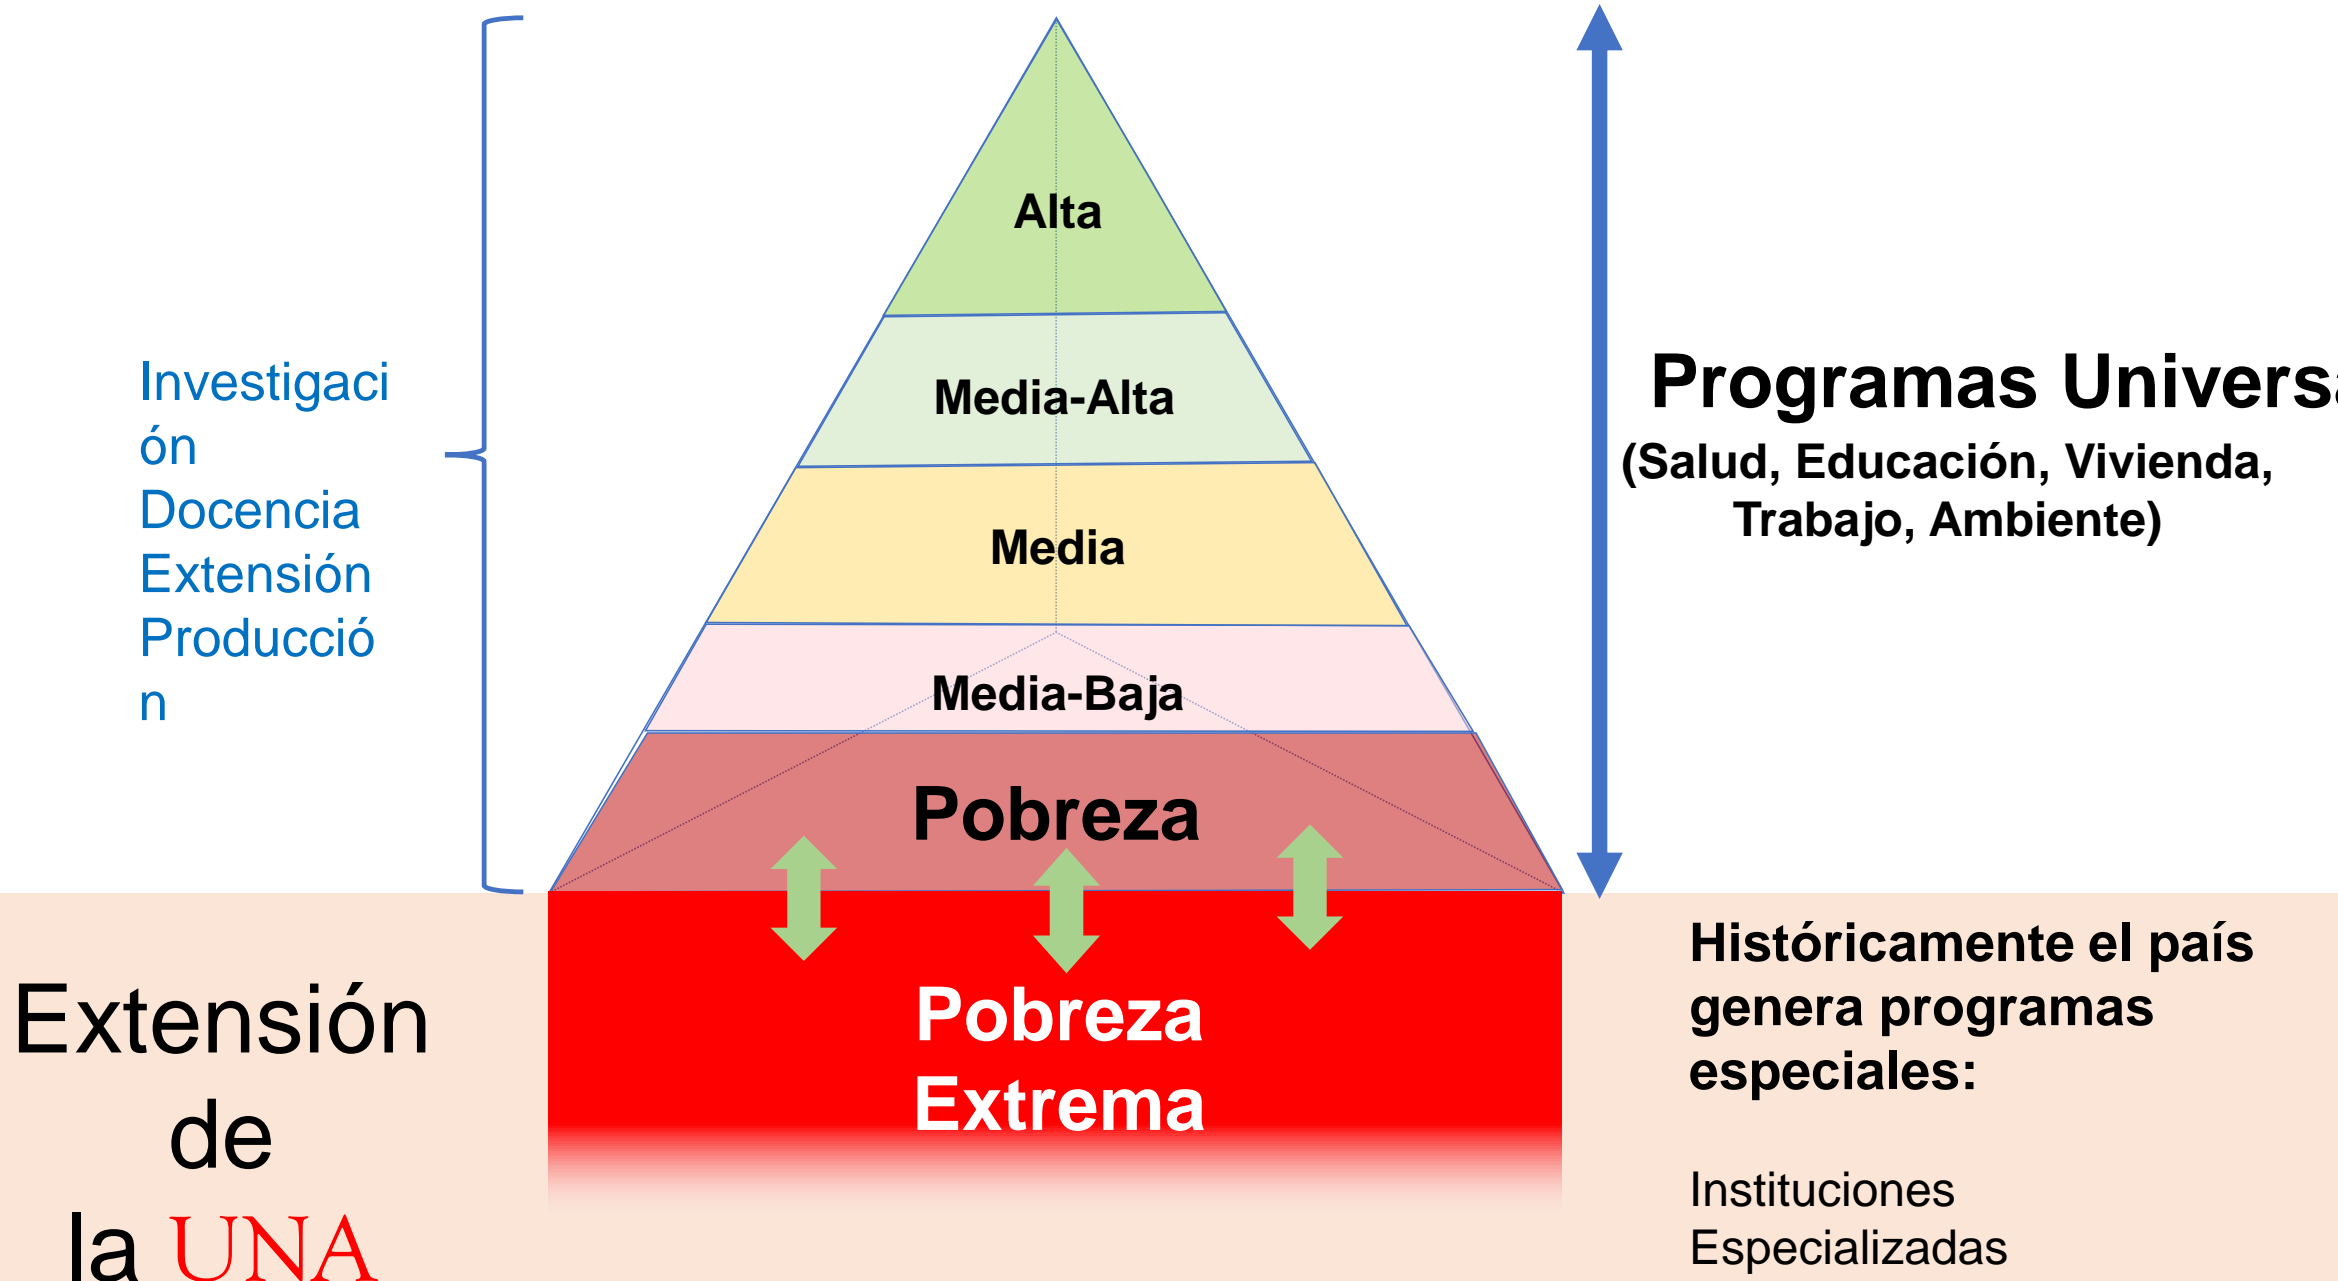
Investigación
Docencia
Extensión
Producción

Alta

Media-Alta

Media

Media-Baja

Pobreza

Pobreza Extrema

Programas Univers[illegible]
(Salud, Educación, Vivienda, Trabajo, Ambiente)

Extensión de la UNA

Históricamente el país genera programas especiales:

Instituciones Especializadas